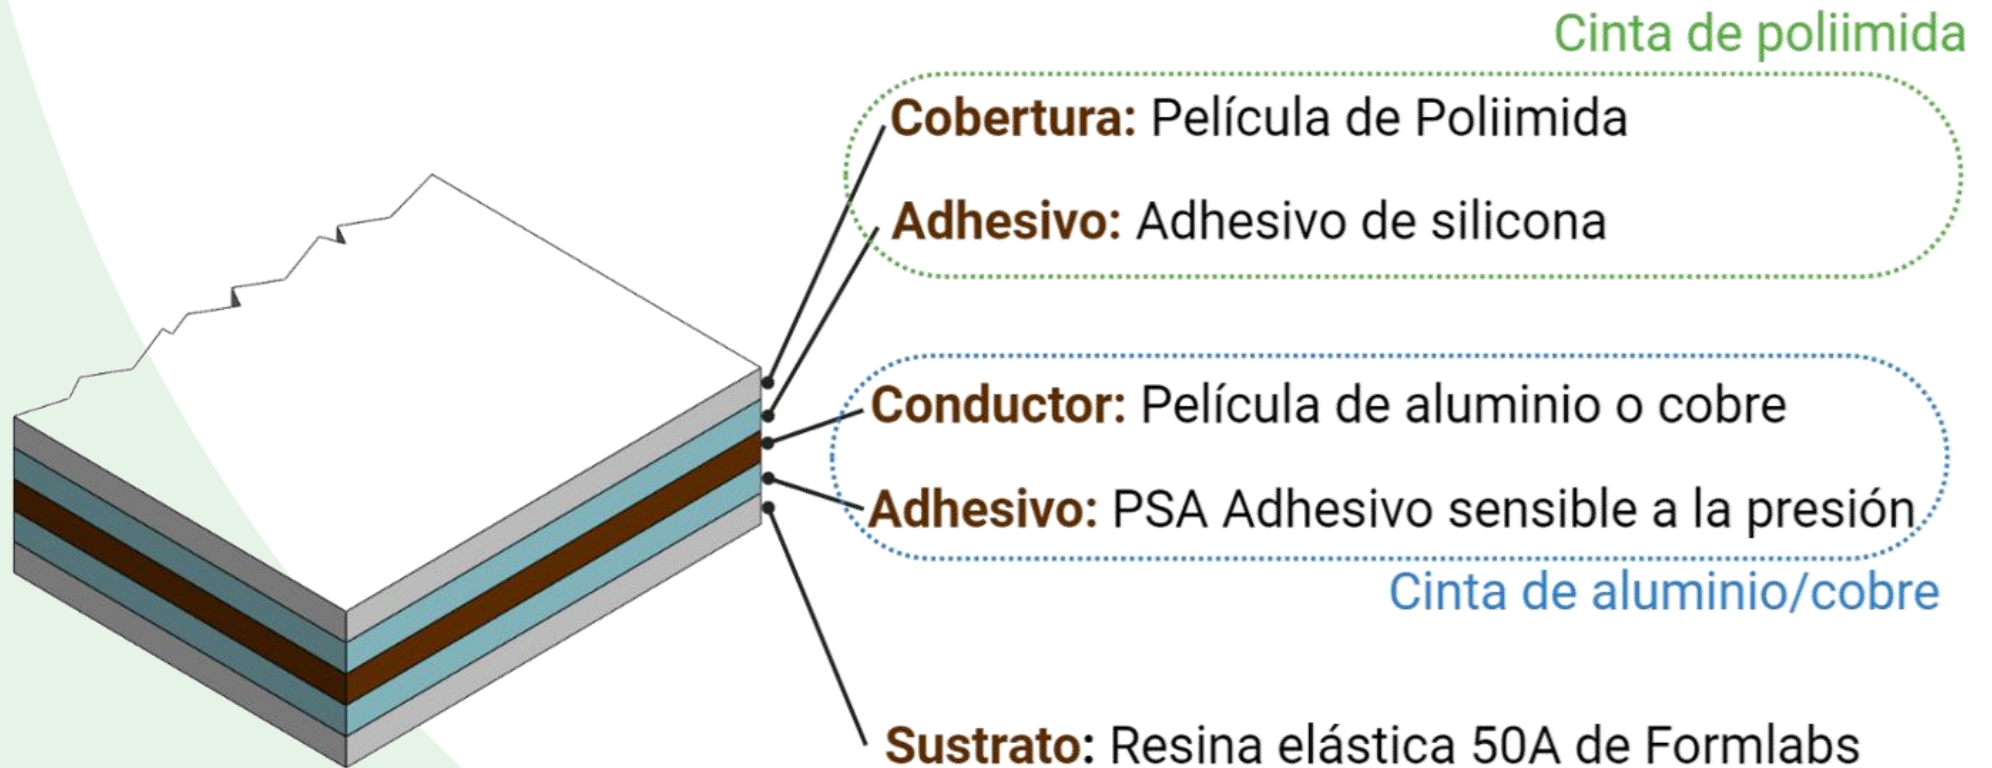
Cinta de poliimida

Cobertura: Película de Poliimida

Adhesivo: Adhesivo de silicona

Conductor: Película de aluminio o cobre

Adhesivo: PSA Adhesivo sensible a la presión

Cinta de aluminio/cobre

Sustrato: Resina elástica 50A de Formlabs